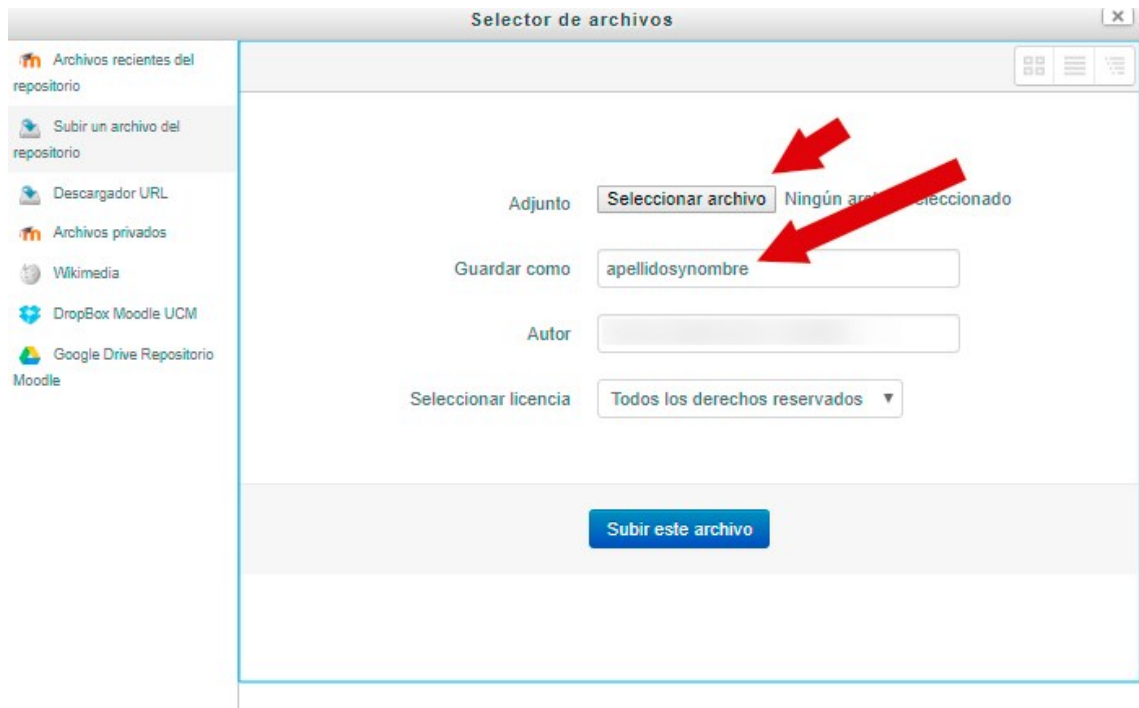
Selector de archivos

x

Archivos recientes del repositorio

Subir un archivo del repositorio

Descargador URL

Archivos privados

Wikimedia

DropBox Moodle UCM

Google Drive Repositorio Moodle

Adjunto Seleccionar archivo Ningún ar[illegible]eleccionado

Guardar como apellidosynombre

Autor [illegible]

Seleccionar licencia Todos los derechos reservados

Subir este archivo